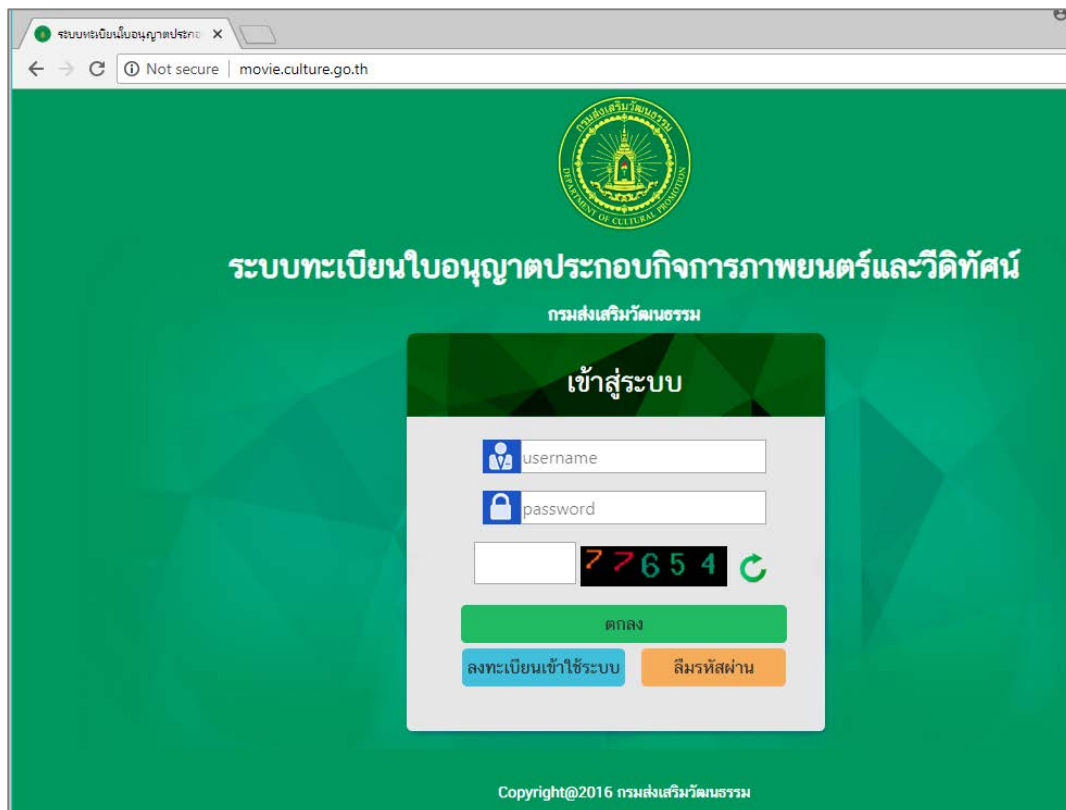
ระบบทะเบียนใบอนุญาตประก ×

Not secure | movie.culture.go.th

กรมส่งเสริมวัฒนธรรม
DEPARTMENT OF CULTURAL PROMOTION

ระบบทะเบียนใบอนุญาตประกอบกิจการภาพยนตร์และวีดิทัศน์

กรมส่งเสริมวัฒนธรรม

เข้าสู่ระบบ

username

password

77654

ตกลง

ลงทะเบียนเข้าใช้ระบบ

ลืมรหัสผ่าน

Copyright@2016 กรมส่งเสริมวัฒนธรรม